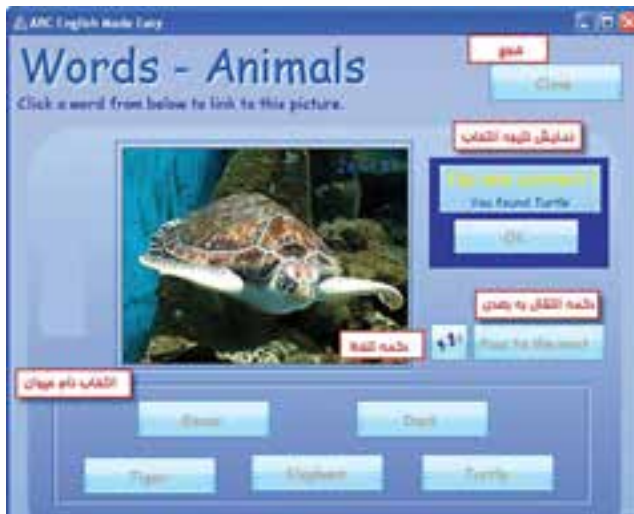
ABC English Made Easy

Words - Animals

Click a word from below to link to this picture.

خروج

Close

نمایش نتیجه انتخاب

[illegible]

You found Turtle

OK

دکمه انتقال به بعدی

دکمه تلفظ

Next to the next

انتخاب نام حیوان

Bear

Duck

Tiger

Elephant

Turtle